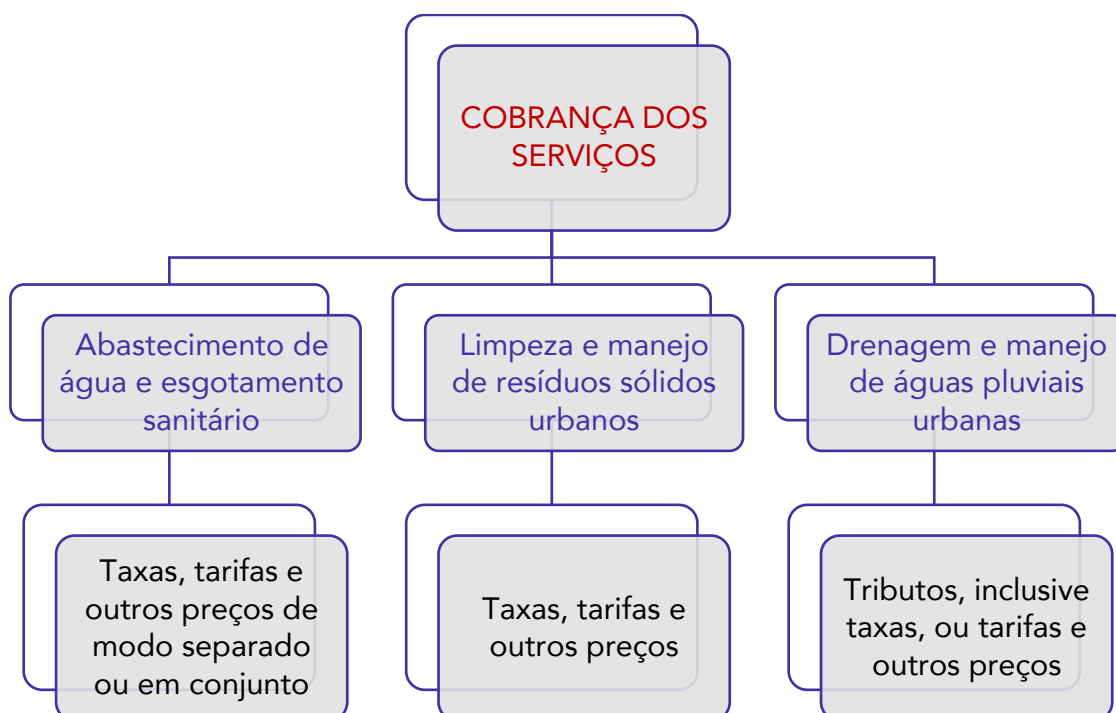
COBRANÇA DOS SERVIÇOS

Abastecimento de água e esgotamento sanitário

Limpeza e manejo de resíduos sólidos urbanos

Drenagem e manejo de águas pluviais urbanas

Taxas, tarifas e outros preços de modo separado ou em conjunto

Taxas, tarifas e outros preços

Tributos, inclusive taxas, ou tarifas e outros preços